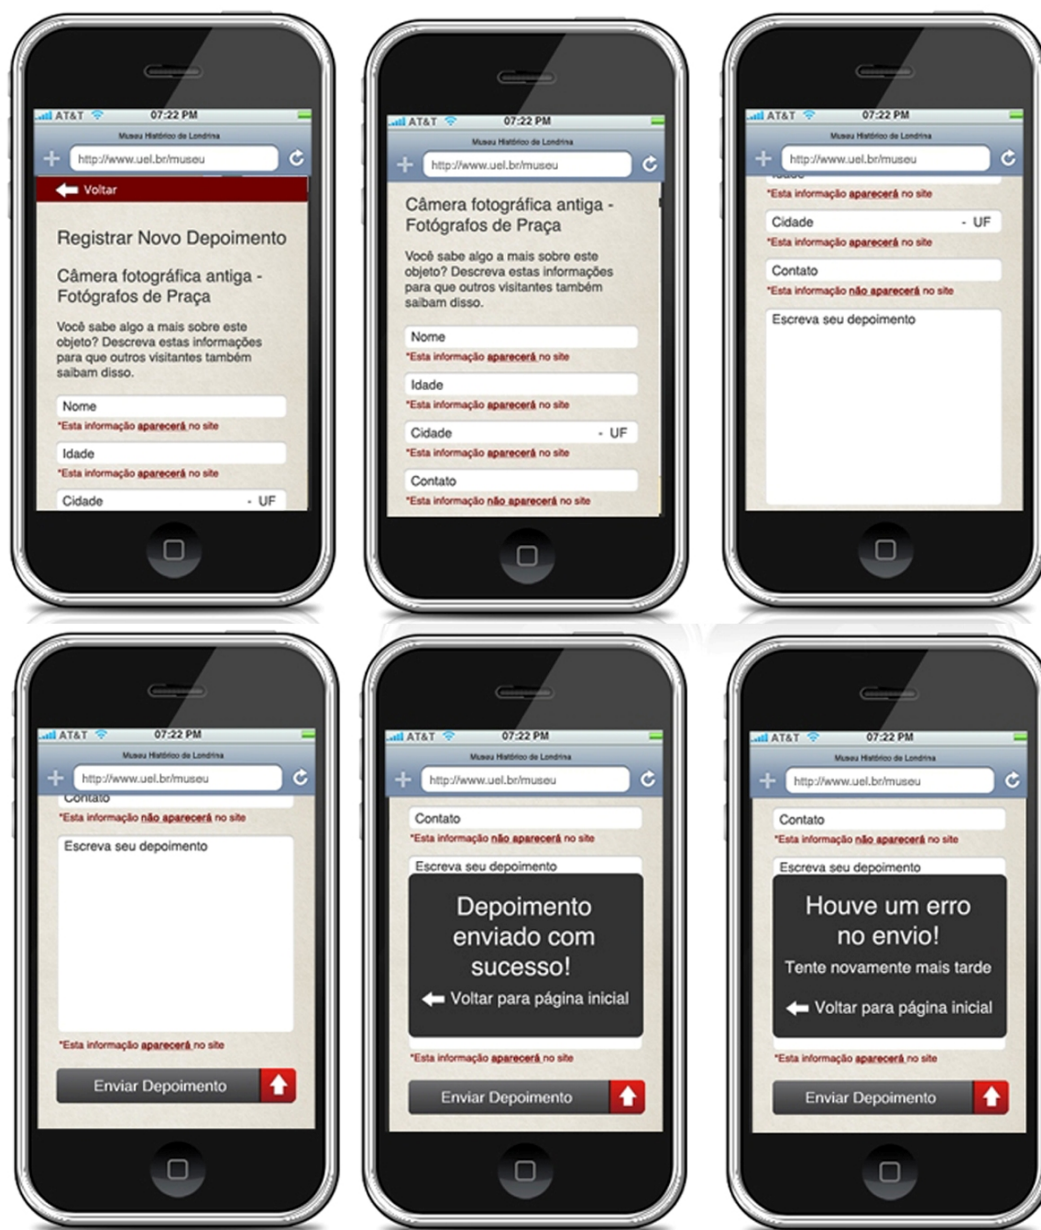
AT&T 07:22 PM
Museu Histórico de Londrina
http://www.uel.br/museu
Voltar

Registrar Novo Depoimento

Câmera fotográfica antiga - Fotógrafos de Praça

Você sabe algo a mais sobre este objeto? Descreva estas informações para que outros visitantes também saibam disso.

Nome
*Esta informação aparecerá no site
Idade
*Esta informação aparecerá no site
Cidade - UF

AT&T 07:22 PM
Museu Histórico de Londrina
http://www.uel.br/museu

Câmera fotográfica antiga - Fotógrafos de Praça

Você sabe algo a mais sobre este objeto? Descreva estas informações para que outros visitantes também saibam disso.

Nome
*Esta informação aparecerá no site
Idade
*Esta informação aparecerá no site
Cidade - UF
*Esta informação aparecerá no site
Contato
*Esta informação não aparecerá no site

AT&T 07:22 PM
Museu Histórico de Londrina
http://www.uel.br/museu
*Esta informação aparecerá no site
Cidade - UF
*Esta informação aparecerá no site
Contato
*Esta informação não aparecerá no site
Escreva seu depoimento

AT&T 07:22 PM
Museu Histórico de Londrina
http://www.uel.br/museu
Contato
*Esta informação não aparecerá no site
Escreva seu depoimento
*Esta informação aparecerá no site
Enviar Depoimento

AT&T 07:22 PM
Museu Histórico de Londrina
http://www.uel.br/museu
Contato
*Esta informação não aparecerá no site
Escreva seu depoimento
Depoimento enviado com sucesso!
Voltar para página inicial
*Esta informação aparecerá no site
Enviar Depoimento

AT&T 07:22 PM
Museu Histórico de Londrina
http://www.uel.br/museu
Contato
*Esta informação não aparecerá no site
Escreva seu depoimento
Houve um erro no envio!
Tente novamente mais tarde
Voltar para página inicial
*Esta informação aparecerá no site
Enviar Depoimento